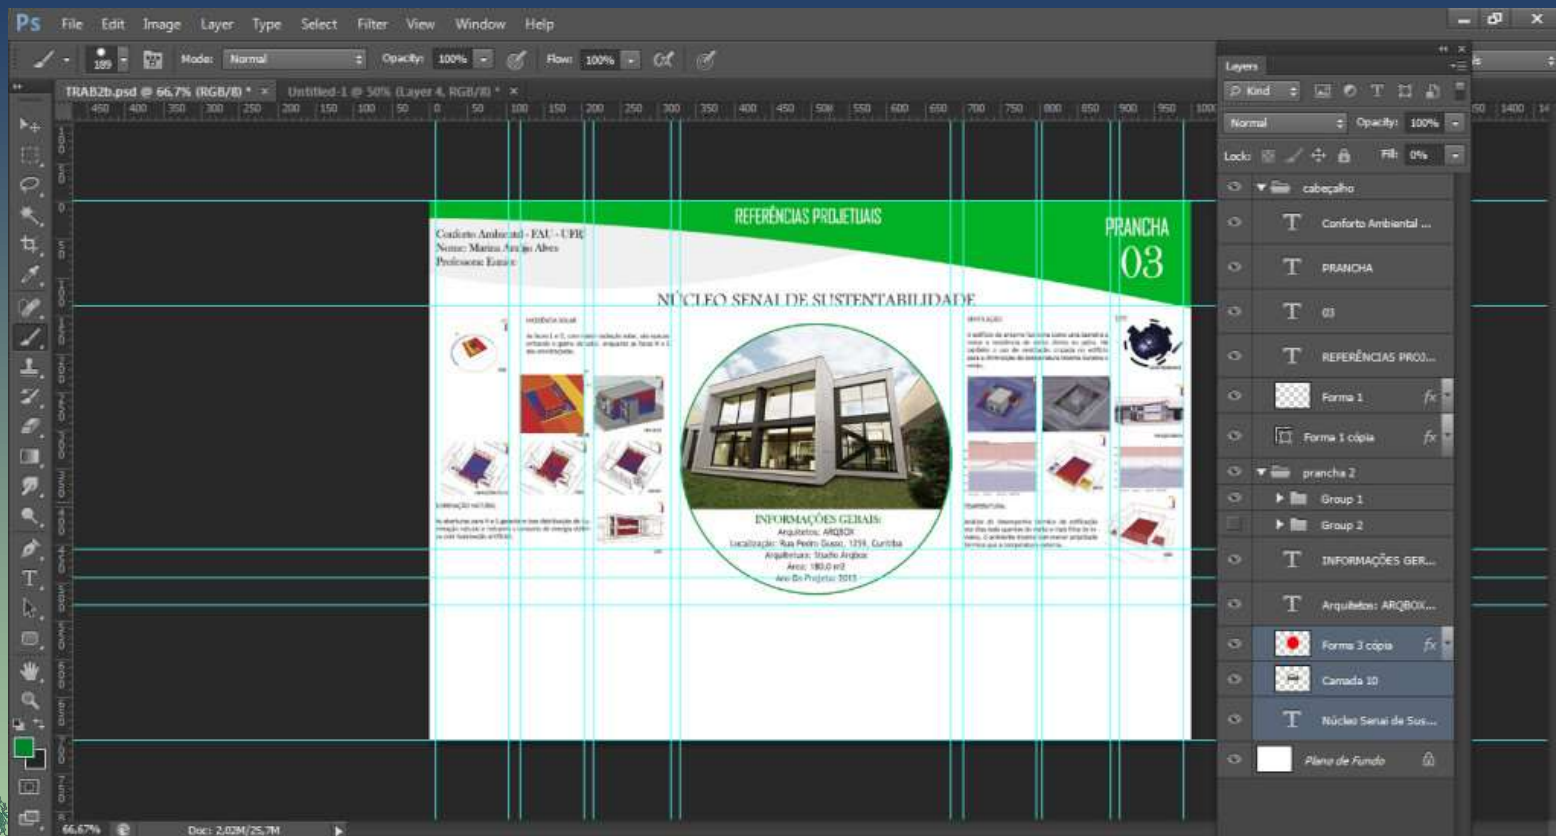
Ps File Edit Image Layer Type Select Filter View Window Help

Mode: Normal Opacity: 100% Flow: 100%

TRAB2b.psd @ 66,7% (RGB/8) * × Untitled-1 @ 50% (Layer 4, RGB/8) * ×

REFERÊNCIAS PROJETUAIS

PRANCHA
03

Conforto Ambiental - FAU - UFPR
Nome: Marina Araujo Alves
Professora: Eunice

NÚCLEO SENAI DE SUSTENTABILIDADE

INFORMAÇÕES GERAIS:
Arquitetos: ARQBOX
Localização: Rua Pedro Gusso, 1359, Curitiba
Arquitetura: Studio Arqbox
Área: 180,0 m2
Ano Do Projeto: 2013

Layers
Kind
Normal Opacity: 100%
Lock: Fill: 0%
cabeçalho
Conforto Ambiental ...
PRANCHA
03
REFERÊNCIAS PROJ...
Forma 1
Forma 1 cópia
prancha 2
Group 1
Group 2
INFORMAÇÕES GER...
Arquitetos: ARQBOX...
Forma 3 cópia
Camada 10
Núcleo Senai de Sus...
Plano de Fundo

66,67% Doc: 2,02M/25,7M